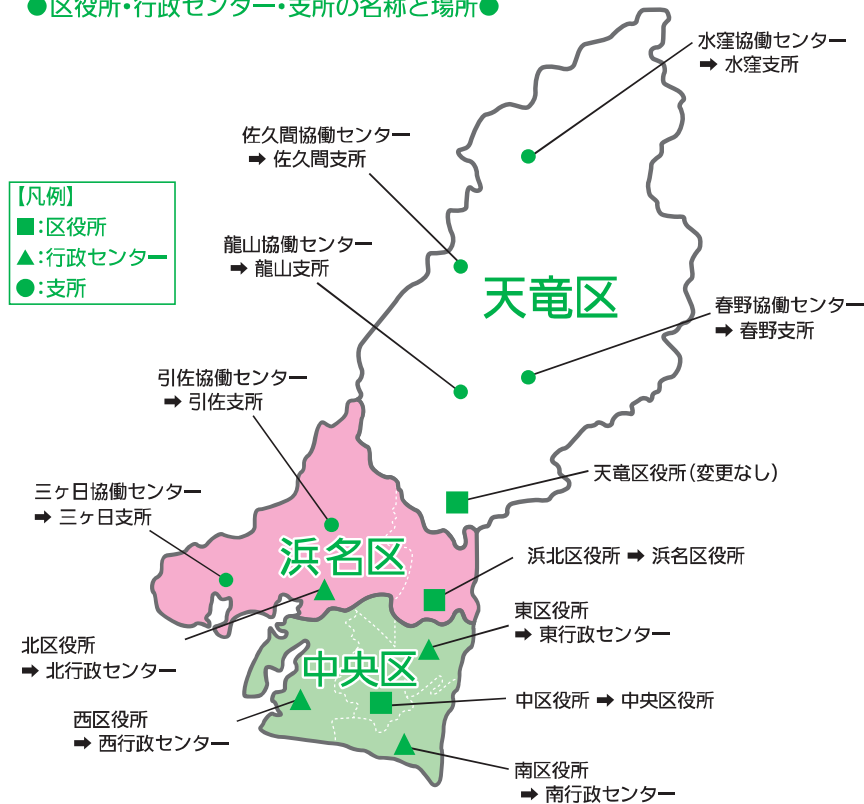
●区役所・行政センター・支所の名称と場所●

【凡例】
■：区役所
▲：行政センター
●：支所

水窪協働センター
➡ 水窪支所

佐久間協働センター
➡ 佐久間支所

龍山協働センター
➡ 龍山支所

天竜区

春野協働センター
➡ 春野支所

引佐協働センター
➡ 引佐支所

天竜区役所（変更なし）

三ヶ日協働センター
➡ 三ヶ日支所

浜名区

浜北区役所 ➡ 浜名区役所

東区役所
➡ 東行政センター

北区役所
➡ 北行政センター

中央区

中区役所 ➡ 中央区役所

西区役所
➡ 西行政センター

南区役所
➡ 南行政センター